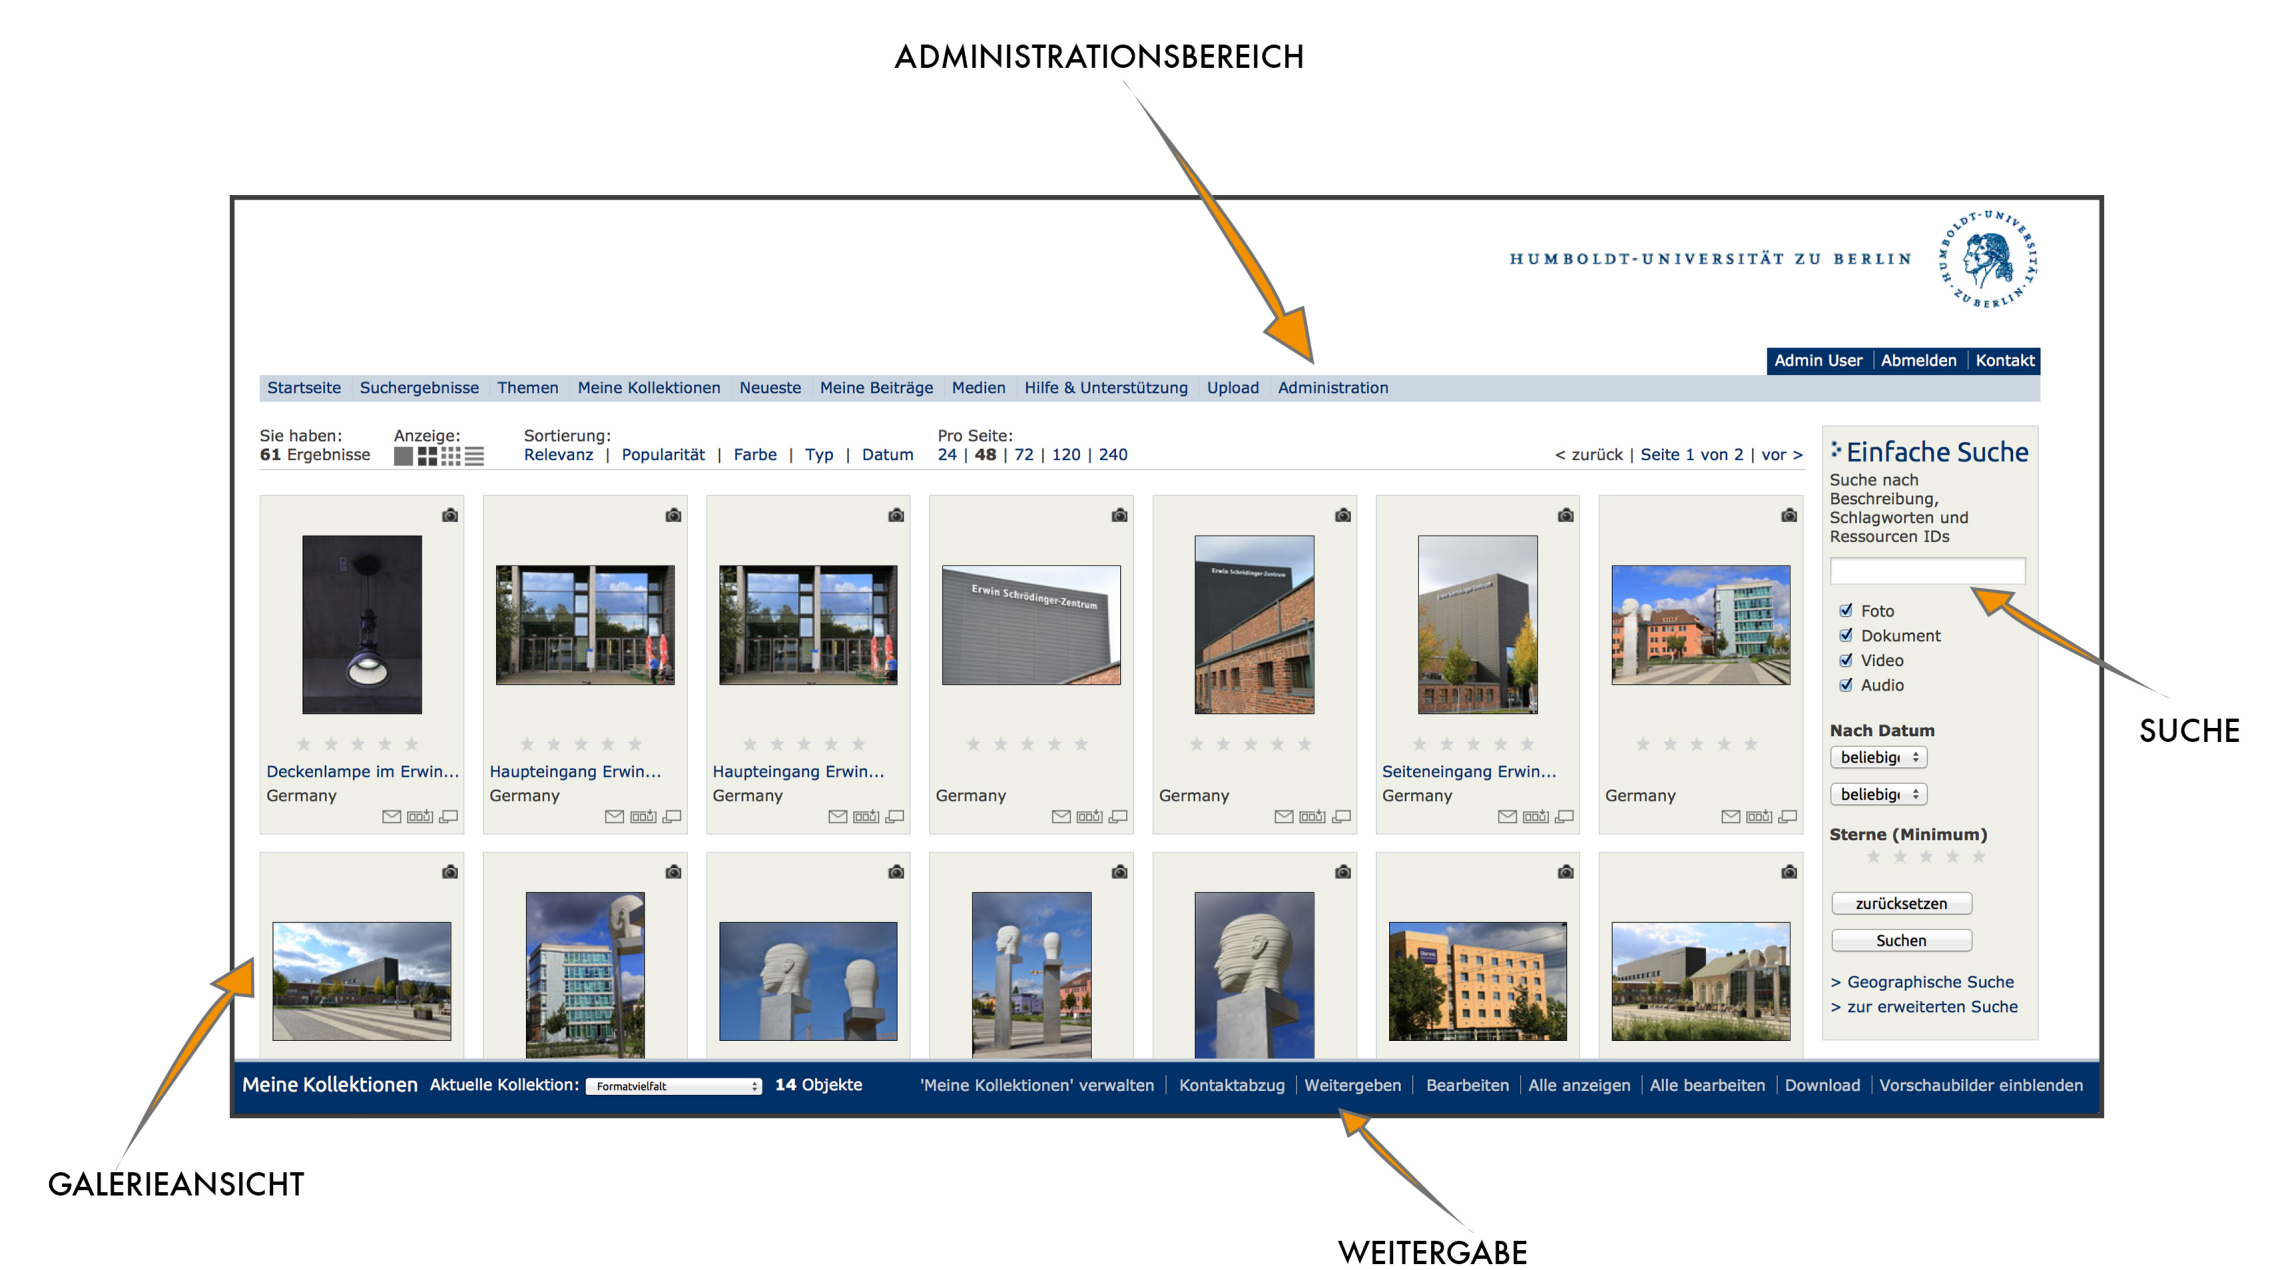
ADMINISTRATIONSBEREICH

HUMBOLDT-UNIVERSITÄT ZU BERLIN

Admin User | Abmelden | Kontakt

Startseite | Suchergebnisse | Themen | Meine Kollektionen | Neueste | Meine Beiträge | Medien | Hilfe & Unterstützung | Upload | Administration

Sie haben: **61** Ergebnisse

Anzeige:

Sortierung: Relevanz | Popularität | Farbe | Typ | Datum

Pro Seite: 24 | **48** | 72 | 120 | 240

< zurück | Seite 1 von 2 | vor >

Erwin Schrödinger-Zentrum

Deckenlampe im Erwin...
Germany

Haupteingang Erwin...
Germany

Haupteingang Erwin...
Germany

Germany

Germany

Seiteneingang Erwin...
Germany

Germany

Einfache Suche
Suche nach Beschreibung, Schlagworten und Ressourcen IDs

Foto
Dokument
Video
Audio

Nach Datum
beliebig
beliebig

Sterne (Minimum)

zurücksetzen
Suchen

> Geographische Suche
> zur erweiterten Suche

SUCHE

Meine Kollektionen Aktuelle Kollektion: Formatvielfalt **14** Objekte 'Meine Kollektionen' verwalten | Kontaktabzug | Weitergeben | Bearbeiten | Alle anzeigen | Alle bearbeiten | Download | Vorschaubilder einblenden

GALERIEANSICHT

WEITERGABE